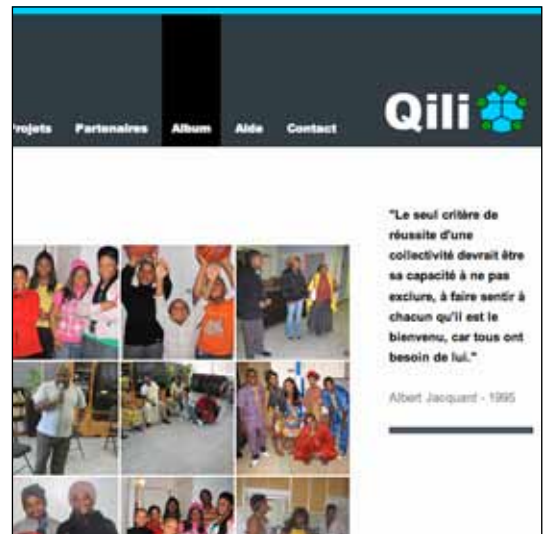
Projets Partenaires Album Aide Contact

Qili

"Le seul critère de réussite d'une collectivité devrait être sa capacité à ne pas exclure, à faire sentir à chacun qu'il est le bienvenu, car tous ont besoin de lui."

Albert Jacquard - 1995